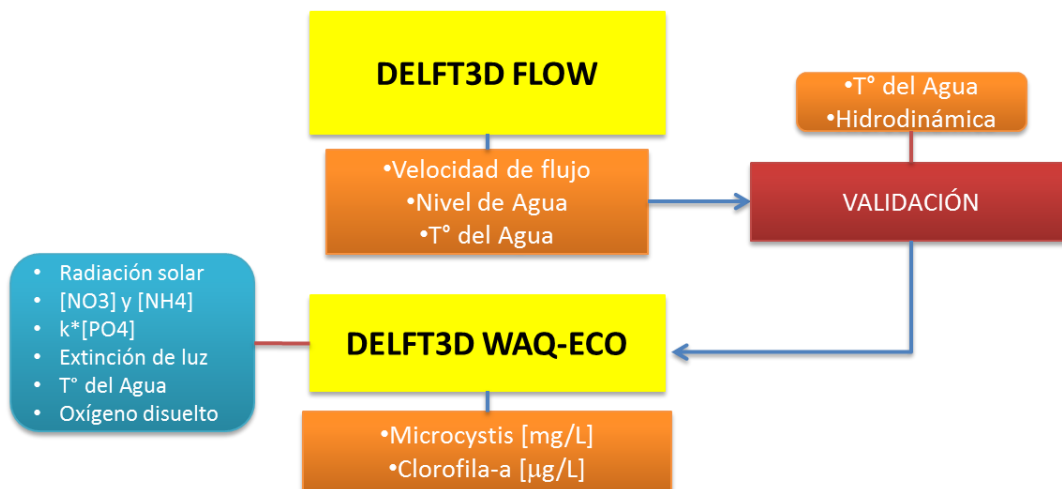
DELFT3D FLOW

•Velocidad de flujo
•Nivel de Agua
•T° del Agua

•T° del Agua
•Hidrodinámica

VALIDACIÓN

• Radiación solar
• [NO3] y [NH4]
• k*[PO4]
• Extinción de luz
• T° del Agua
• Oxígeno disuelto

DELFT3D WAQ-ECO

•Microcystis [mg/L]
•Clorofila-a [µg/L]